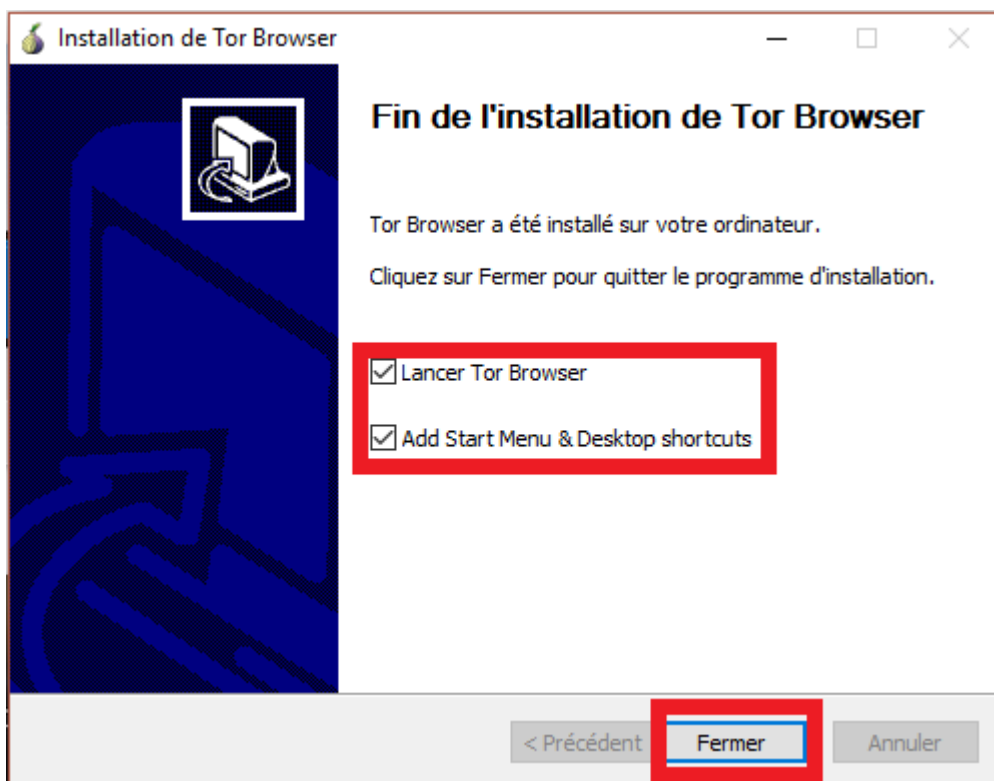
Installation de Tor Browser

Fin de l'installation de Tor Browser

Tor Browser a été installé sur votre ordinateur.

Cliquez sur Fermer pour quitter le programme d'installation.

Lancer Tor Browser

Add Start Menu & Desktop shortcuts

< Précédent

Fermer

Annuler